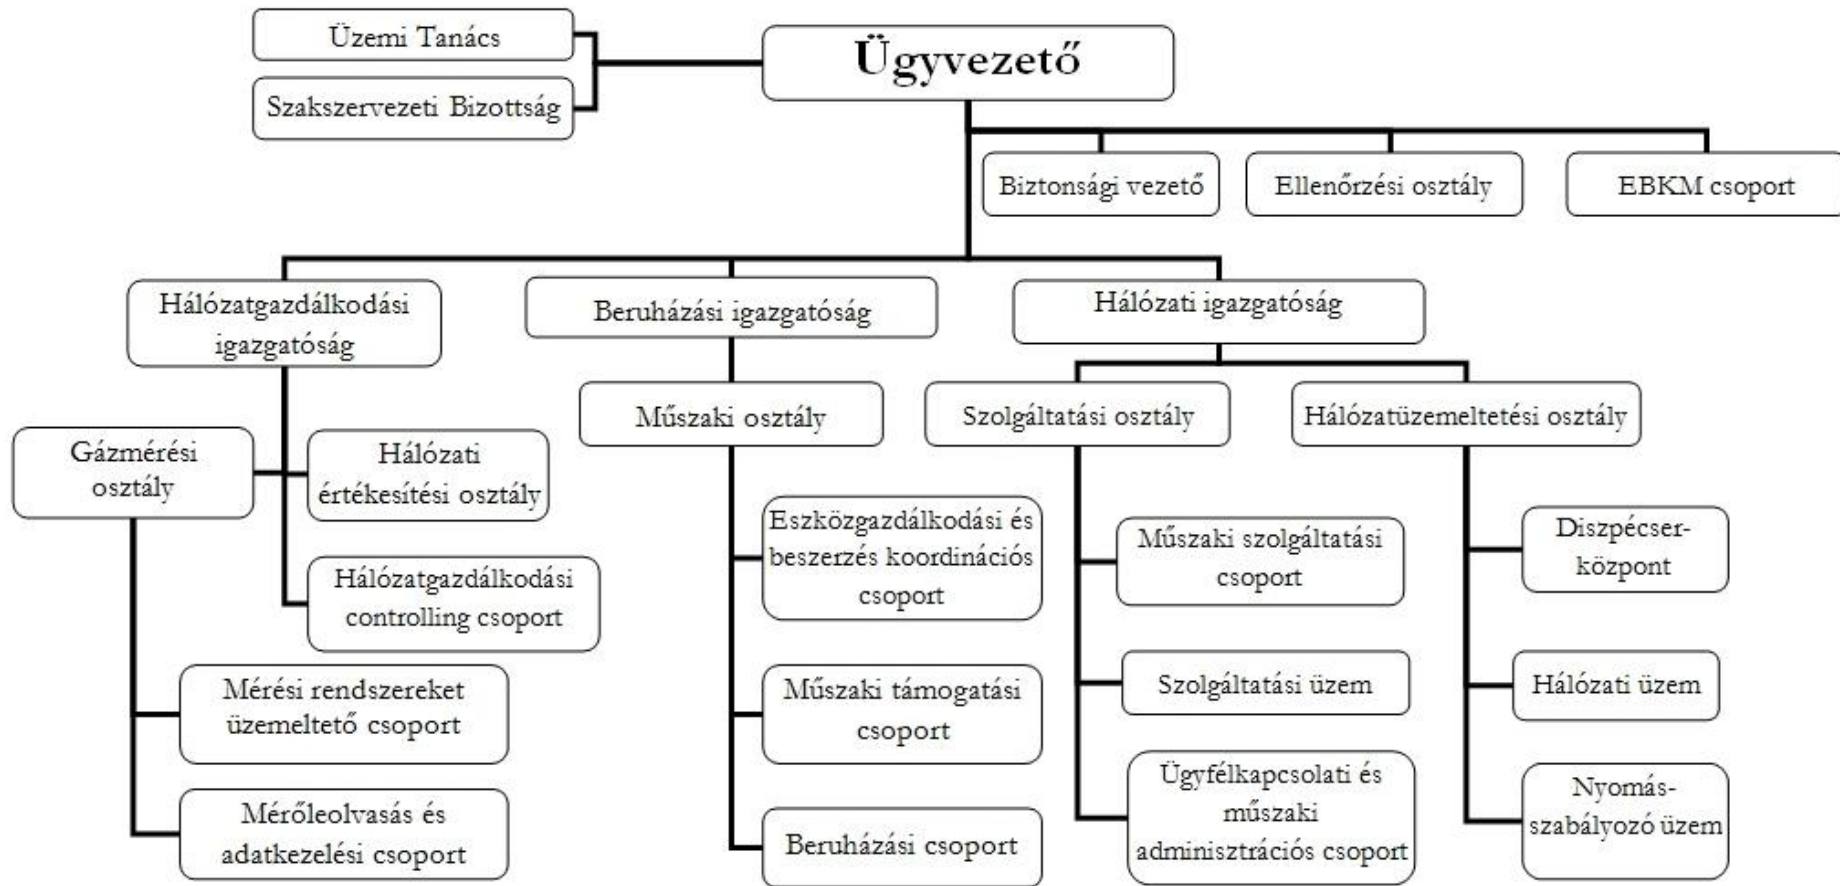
Üzemi Tanács

Szakszervezeti Bizottság

Ügyvezető

Biztonsági vezető

Ellenőrzési osztály

EBKM csoport

Hálózatgazdálkodási igazgatóság

Beruházási igazgatóság

Hálózati igazgatóság

Gázmérési osztály

Hálózati értékesítési osztály

Hálózatgazdálkodási controlling csoport

Mérési rendszereket üzemeltető csoport

Mérőleolvasás és adatkezelési csoport

Műszaki osztály

Eszközgazdálkodási és beszerzés koordinációs csoport

Műszaki támogatási csoport

Beruházási csoport

Szolgáltatási osztály

Műszaki szolgáltatási csoport

Szolgáltatási üzem

Ügyfélkapcsolati és műszaki adminisztrációs csoport

Hálózatüzemeltetési osztály

Diszpécser-központ

Hálózati üzem

Nyomás-szabályozó üzem